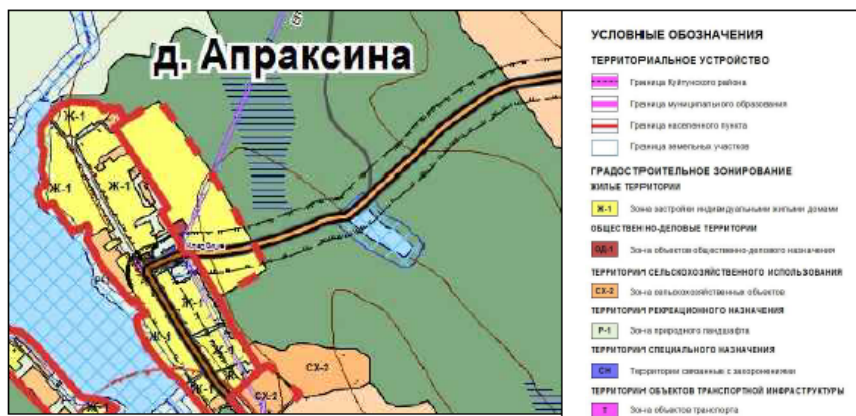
д. Апраксина

Ж-1
Ж-1
Ж-1
Ж-1
Ж-1
Ж-1
Ж-1
СХ-2
СХ-2

УСЛОВНЫЕ ОБОЗНАЧЕНИЯ

ТЕРРИТОРИАЛЬНОЕ УСТРОЙСТВО

Граница Куйтунского района

Граница муниципального образования

Граница населенного пункта

Граница земельных участков

ГРАДОСТРОИТЕЛЬНОЕ ЗОНИРОВАНИЕ

ЖИЛЫЕ ТЕРРИТОРИИ

Ж-1 Зона застройки индивидуальными жилыми домами

ОБЩЕСТВЕННО-ДЕЛОВЫЕ ТЕРРИТОРИИ

ОД-1 Зона объектов общественно-делового назначения

ТЕРРИТОРИИ СЕЛЬСКОХОЗЯЙСТВЕННОГО ИСПОЛЬЗОВАНИЯ

СХ-2 Зона сельскохозяйственных объектов

ТЕРРИТОРИИ РЕКРЕАЦИОННОГО НАЗНАЧЕНИЯ

Р-1 Зона природного ландшафта

ТЕРРИТОРИИ СПЕЦИАЛЬНОГО НАЗНАЧЕНИЯ

СН Территории связанные с захоронениями

ТЕРРИТОРИИ ОБЪЕКТОВ ТРАНСПОРТНОЙ ИНФРАСТРУКТУРЫ

Т Зона объектов транспорта